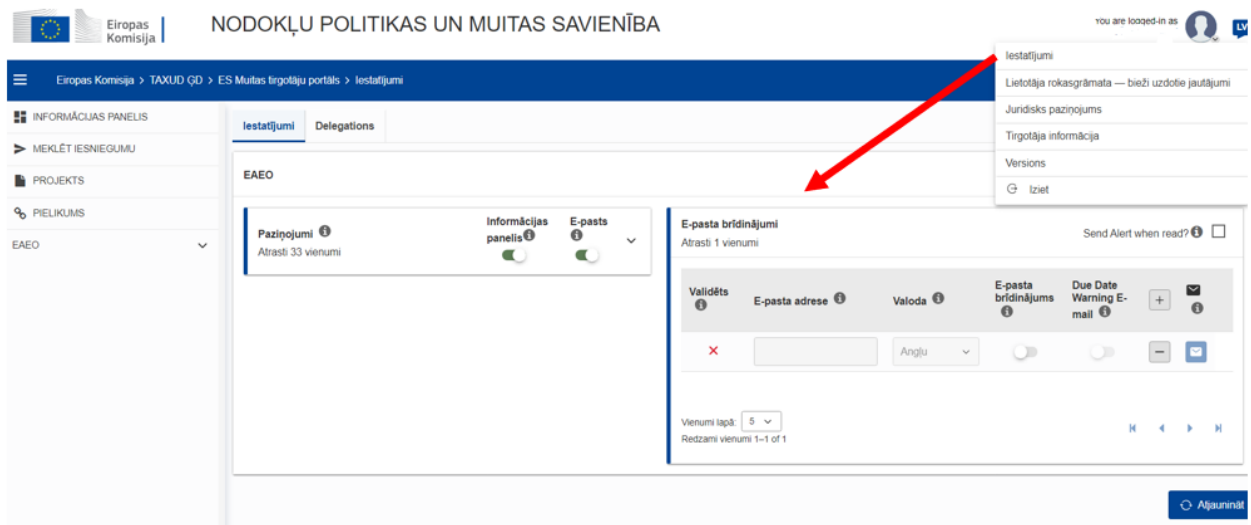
Eiropas Komisija

NODOKĻU POLITIKAS UN MUITAS SAVIENĪBA

You are logged-in as

LV

Iestatījumi
Lietotāja rokasgrāmata — bieži uzdotie jautājumi
Juridisks paziņojums
Tirgotāja informācija
Versions
Iziet

Eiropas Komisija > TAXUD ĢD > ES Muitas tirgotāju portāls > Iestatījumi

INFORMĀCIJAS PANELIS
MEKLĒT IESNIEGUMU
PROJEKTS
PIELIKUMS
EAEO

Iestatījumi
Delegations

EAEO

Paziņojumi
Atrasti 33 vienumi
Informācijas panelis
E-pasts

E-pasta brīdinājumi
Atrasti 1 vienumi
Send Alert when read?

| Validēts | E-pasta adrese | Valoda | E-pasta brīdinājums | Due Date Warning E-mail | + | |
|---|---|---|---|---|---|---|
| × | | Angļu | | | − | |

Vienumi lapā: 5
Redzami vienumi 1–1 of 1

Atjaunināt